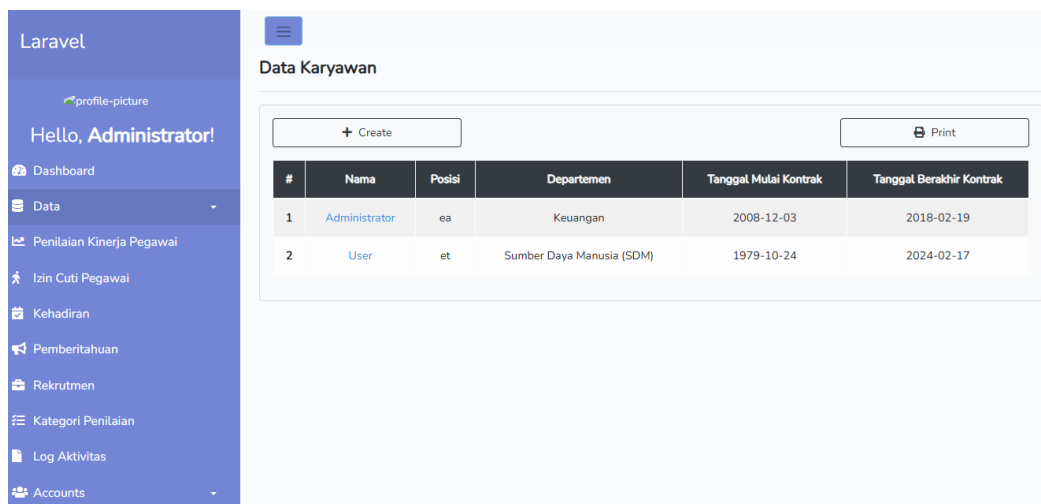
Laravel

profile-picture

Hello, **Administrator**!

Dashboard

Data

Penilaian Kinerja Pegawai

Izin Cuti Pegawai

Kehadiran

Pemberitahuan

Rekrutmen

Kategori Penilaian

Log Aktivitas

Accounts

Data Karyawan

+ Create

Print

| # | Nama | Posisi | Departemen | Tanggal Mulai Kontrak | Tanggal Berakhir Kontrak |
|---|---|---|---|---|---|
| 1 | Administrator | ea | Keuangan | 2008-12-03 | 2018-02-19 |
| 2 | User | et | Sumber Daya Manusia (SDM) | 1979-10-24 | 2024-02-17 |